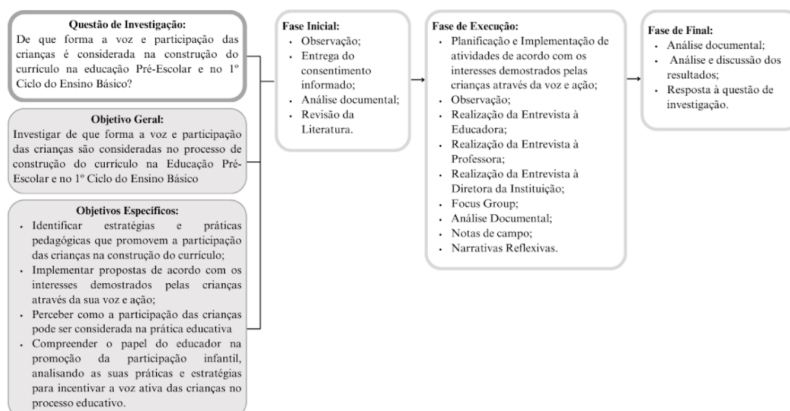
**Questão de Investigação:**
De que forma a voz e participação das crianças é considerada na construção do currículo na educação Pré-Escolar e no 1º Ciclo do Ensino Básico?

**Objetivo Geral:**
Investigar de que forma a voz e participação das crianças são consideradas no processo de construção do currículo na Educação Pré-Escolar e no 1º Ciclo do Ensino Básico

**Objetivos Específicos:**
- Identificar estratégias e práticas pedagógicas que promovem a participação das crianças na construção do currículo;
- Implementar propostas de acordo com os interesses demostrados pelas crianças através da sua voz e ação;
- Perceber como a participação das crianças pode ser considerada na prática educativa
- Compreender o papel do educador na promoção da participação infantil, analisando as suas práticas e estratégias para incentivar a voz ativa das crianças no processo educativo.

**Fase Inicial:**
- Observação;
- Entrega do consentimento informado;
- Análise documental;
- Revisão da Literatura.

**Fase de Execução:**
- Planificação e Implementação de atividades de acordo com os interesses demostrados pelas crianças através da voz e ação;
- Observação;
- Realização da Entrevista à Educadora;
- Realização da Entrevista à Professora;
- Realização da Entrevista à Diretora da Instituição;
- Focus Group;
- Análise Documental;
- Notas de campo;
- Narrativas Reflexivas.

**Fase de Final:**
- Análise documental;
- Análise e discussão dos resultados;
- Resposta à questão de investigação.